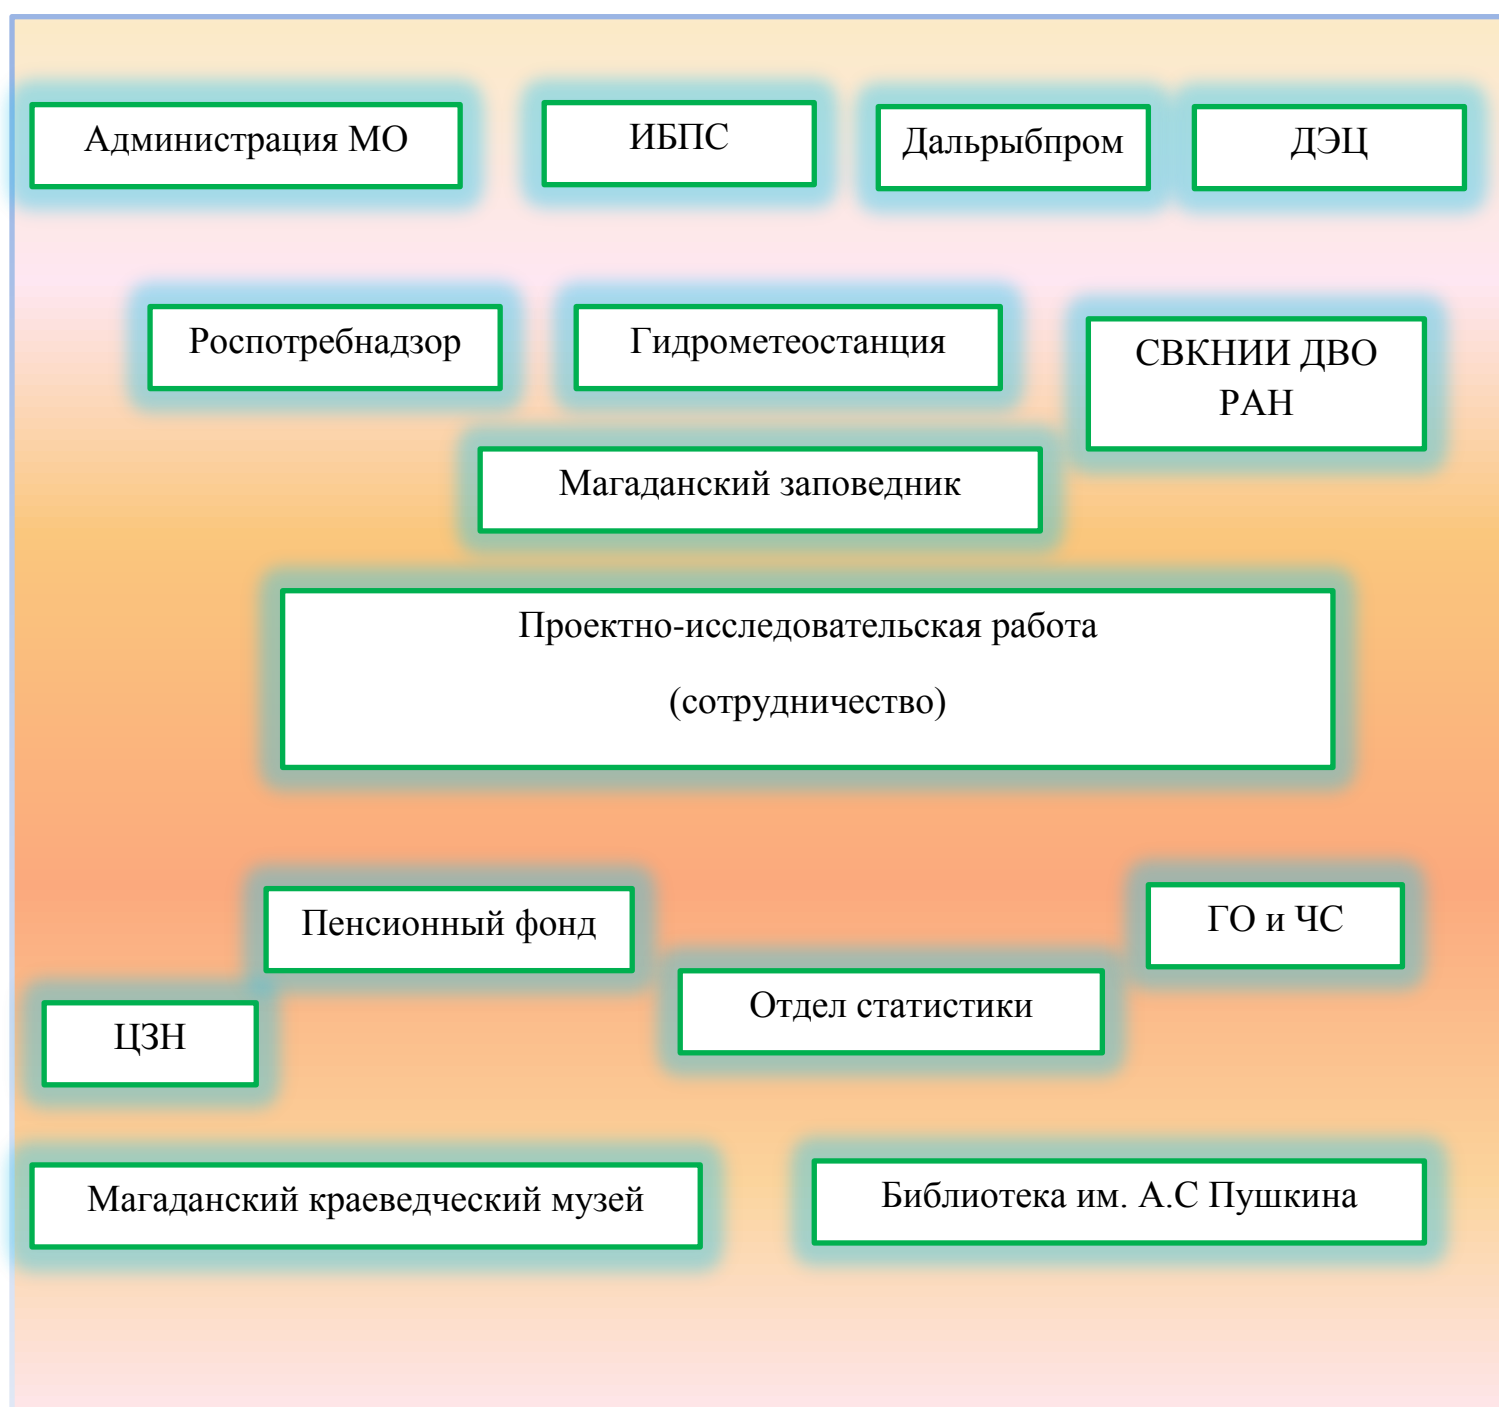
Администрация МО

ИБПС

Дальрыбпром

ДЭЦ

Роспотребнадзор

Гидрометеостанция

СВКНИИ ДВО РАН

Магаданский заповедник

Проектно-исследовательская работа

(сотрудничество)

Пенсионный фонд

ГО и ЧС

Отдел статистики

ЦЗН

Магаданский краеведческий музей

Библиотека им. А.С Пушкина